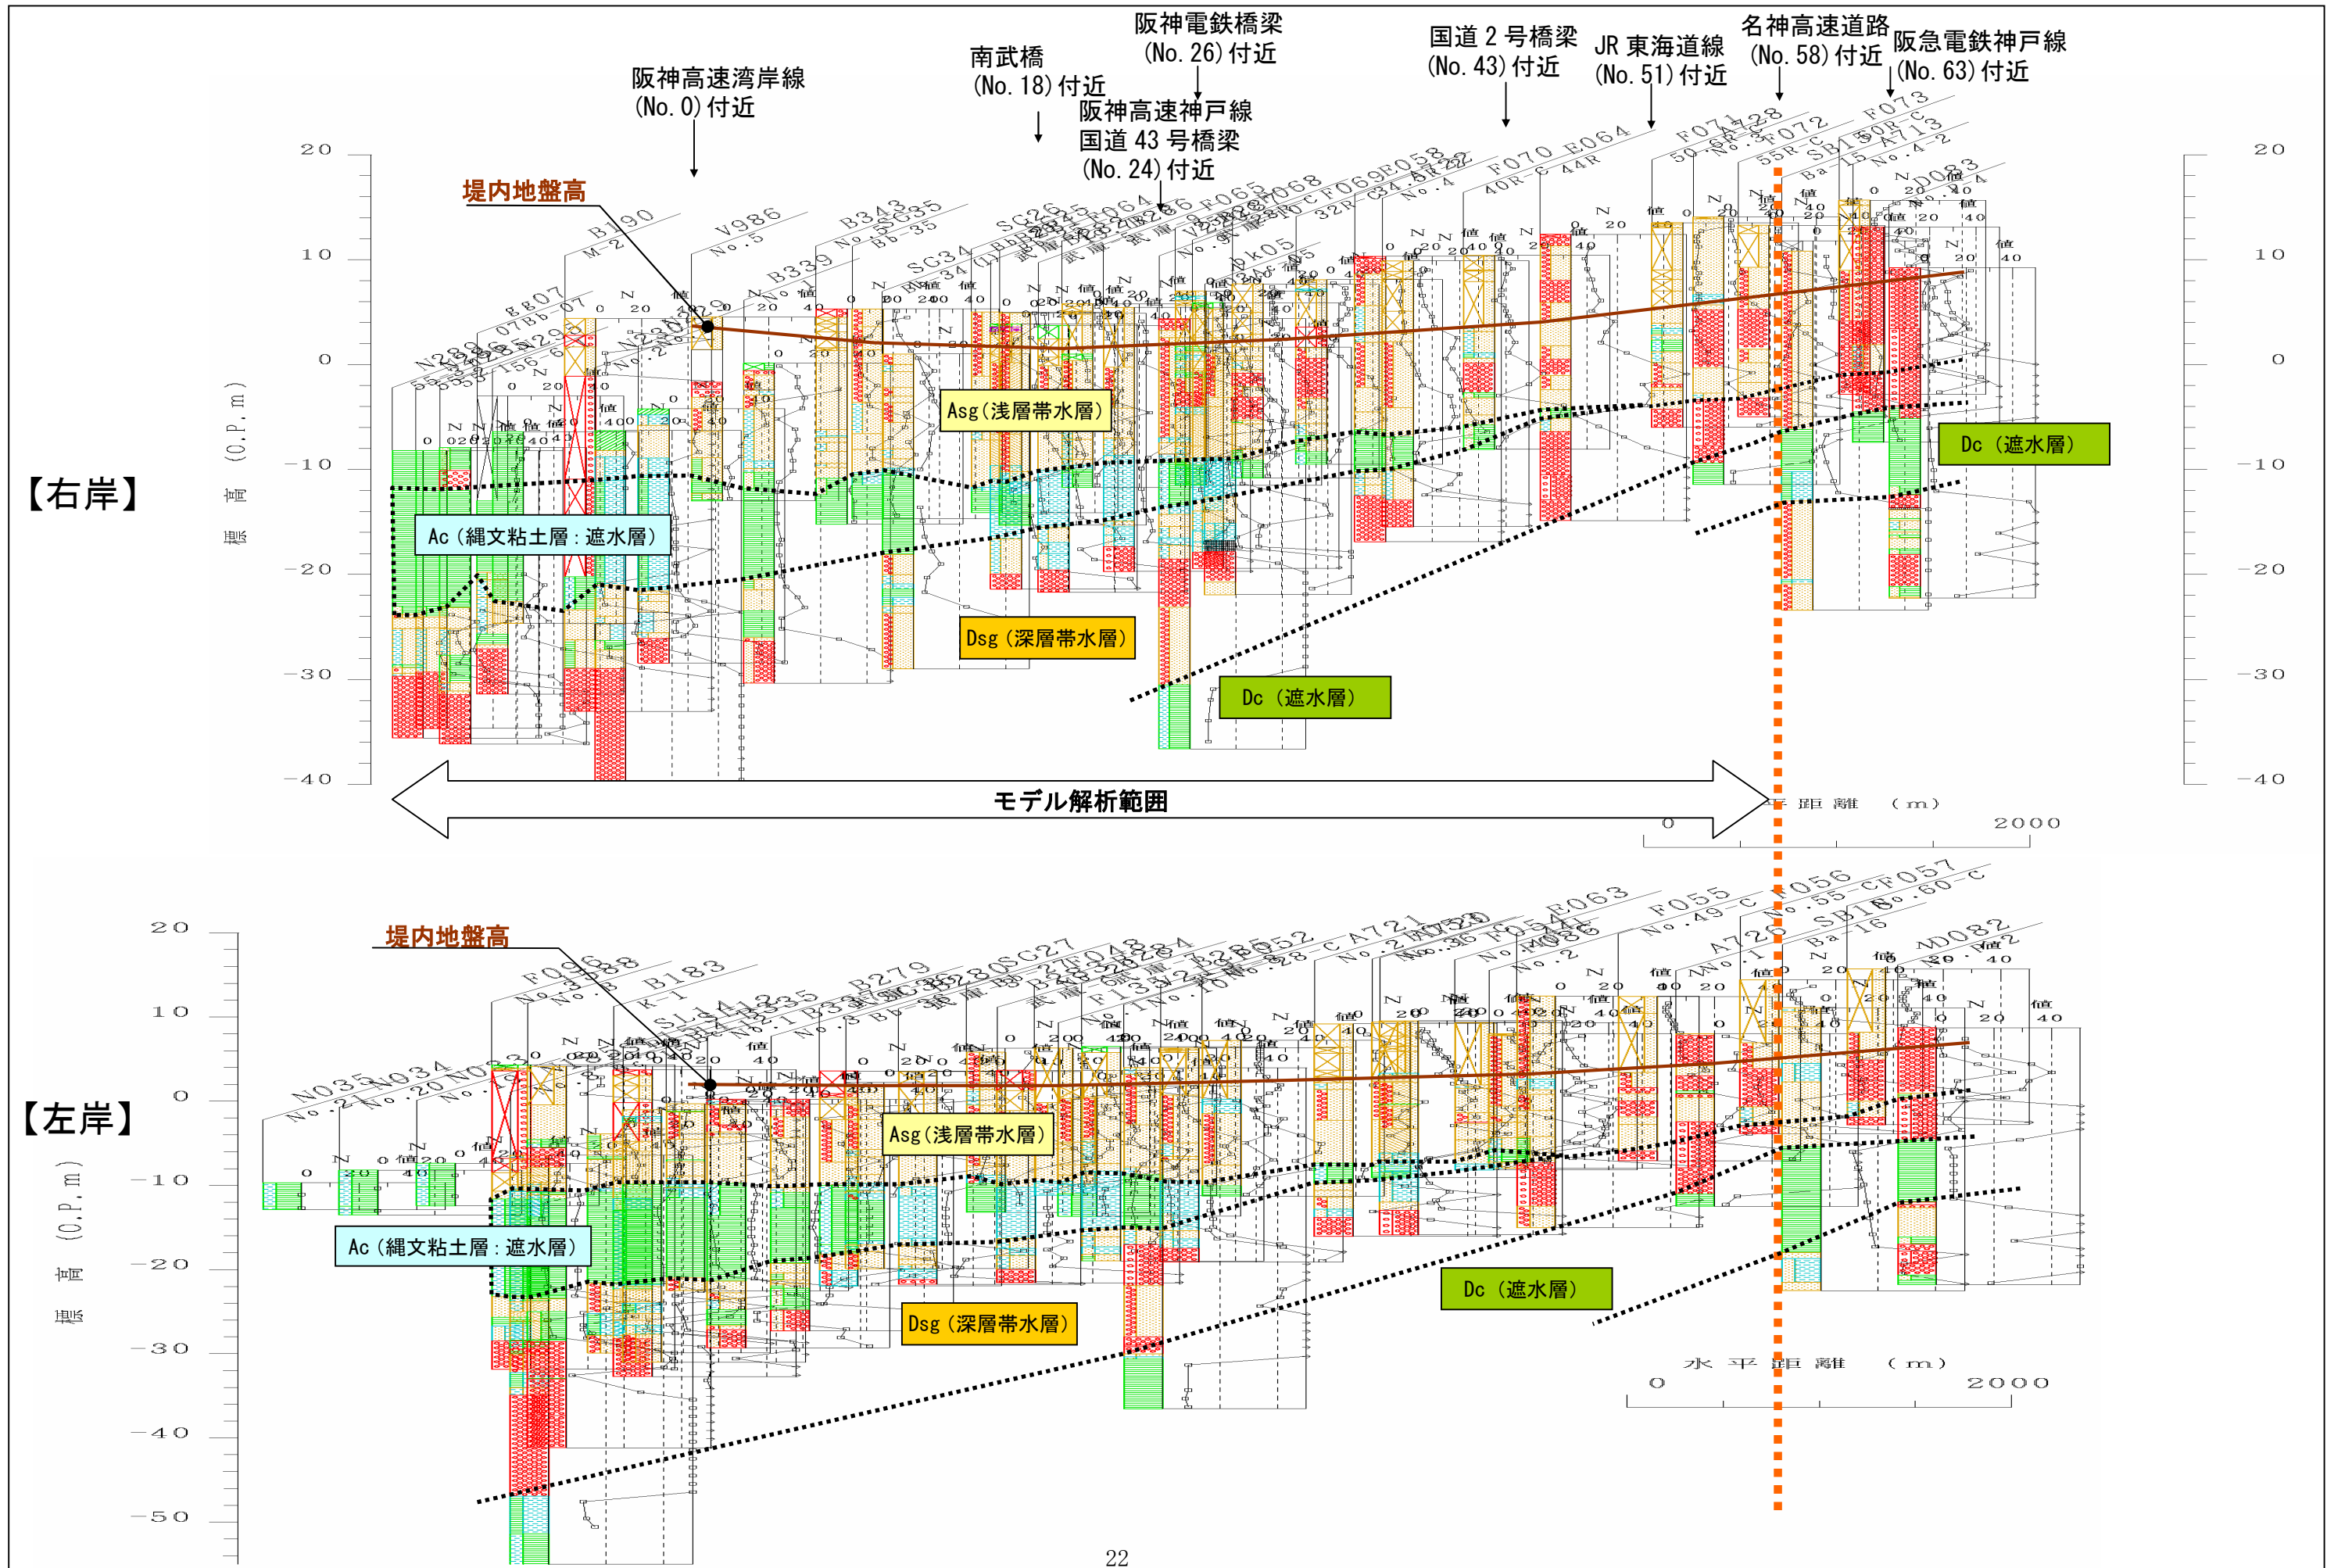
阪神電鉄橋梁 (No. 26) 付近
国道 2 号橋梁 (No. 43) 付近
JR 東海道線 (No. 51) 付近
名神高速道路 (No. 58) 付近
阪急電鉄神戸線 (No. 63) 付近
南武橋 (No. 18) 付近
阪神高速湾岸線 (No. 0) 付近
阪神高速神戸線
国道 43 号橋梁 (No. 24) 付近

堤内地盤高

【右岸】

20
10
0
−10
−20
−30
−40

標高 (O.P.m)

Asg（浅層帯水層）
Ac（縄文粘土層：遮水層）
Dsg（深層帯水層）
Dc（遮水層）
Dc（遮水層）

モデル解析範囲

距離 (m)
0 2000

【左岸】

堤内地盤高

20
10
0
−10
−20
−30
−40
−50

標高 (O.P.m)

Asg（浅層帯水層）
Ac（縄文粘土層：遮水層）
Dsg（深層帯水層）
Dc（遮水層）

水平距離 (m)
0 2000

22